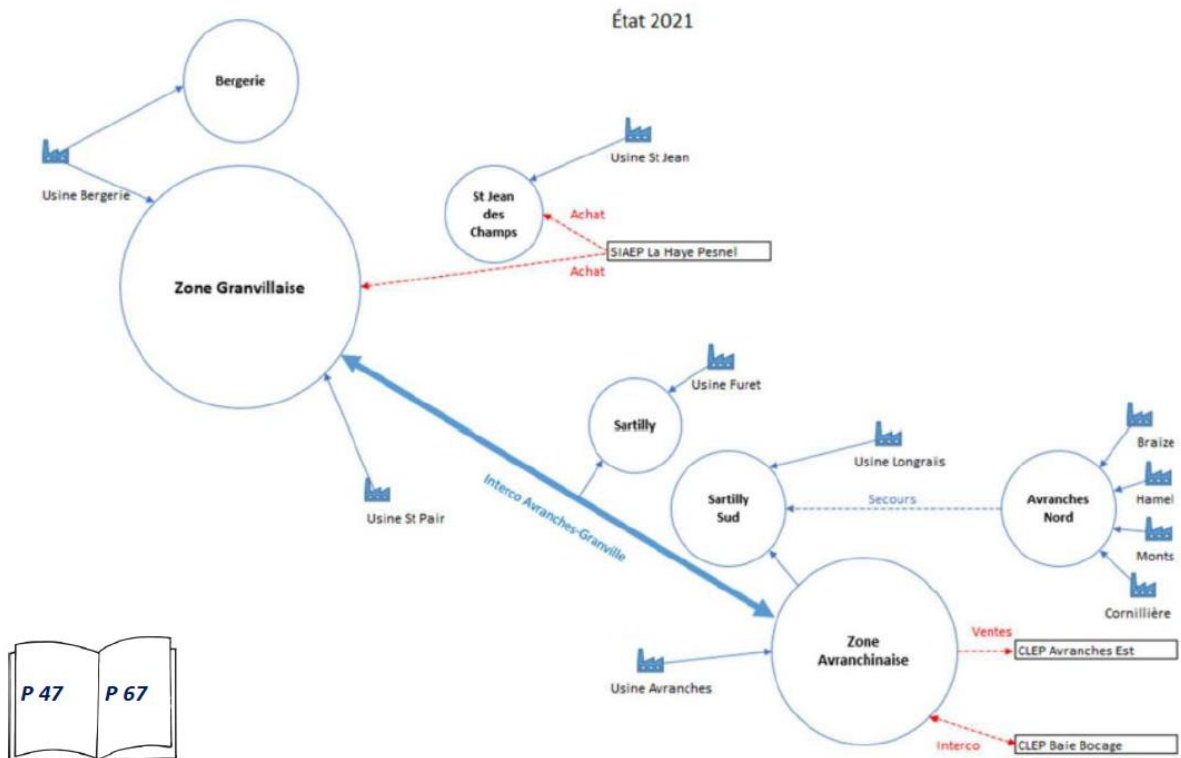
État 2021

Bergerie

Usine Bergerie

Zone Granvillaise

Usine St Jean

St Jean des Champs

Achat

SIAEP La Haye Pesnel

Achat

Usine Furet

Sartilly

Usine St Pair

Interco Avranches-Granville

Usine Longrais

Sartilly Sud

Secours

Braize

Avranches Nord

Hamel

Monts

Cornillière

Zone Avranchinaise

Ventes

CLEP Avranches Est

Usine Avranches

Interco

CLEP Baie Bocage

P 47

P 67